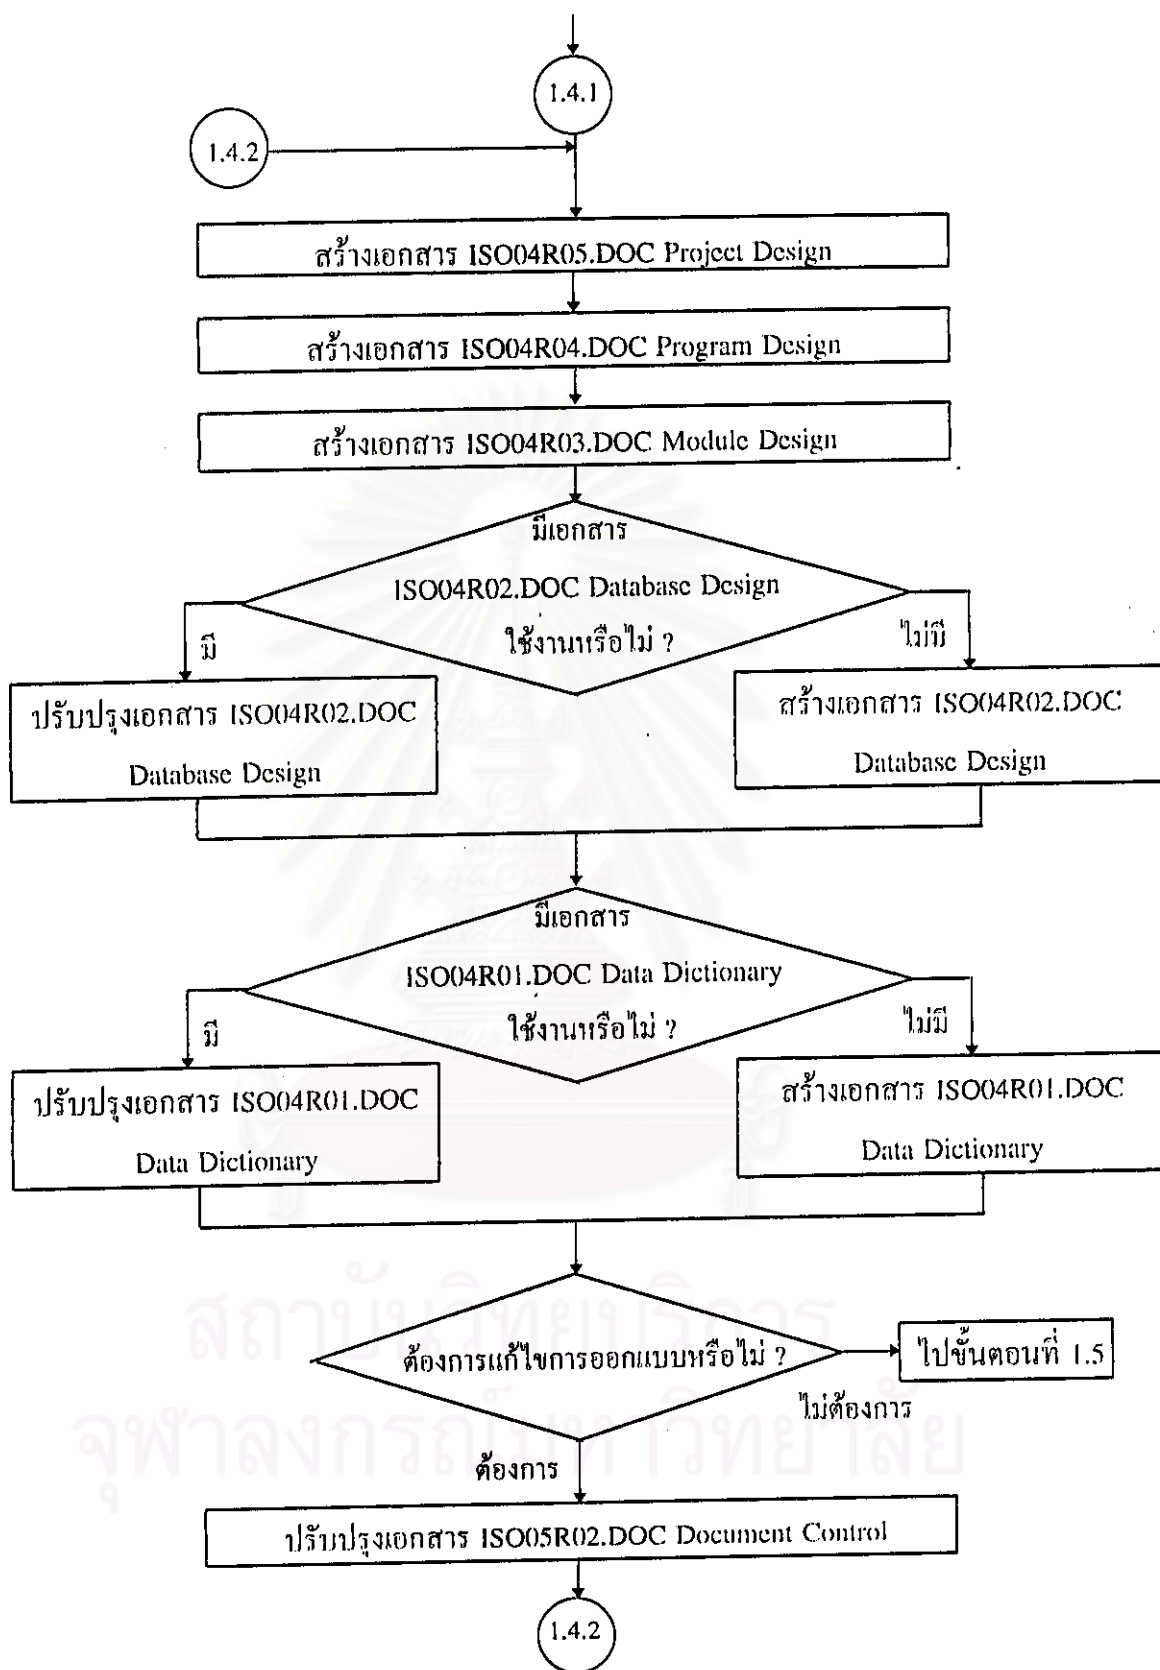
1.4.1

1.4.2

สร้างเอกสาร ISO04R05.DOC Project Design

สร้างเอกสาร ISO04R04.DOC Program Design

สร้างเอกสาร ISO04R03.DOC Module Design

มีเอกสาร ISO04R02.DOC Database Design ใช้งานหรือไม่ ?

มี

ไม่มี

ปรับปรุงเอกสาร ISO04R02.DOC Database Design

สร้างเอกสาร ISO04R02.DOC Database Design

มีเอกสาร ISO04R01.DOC Data Dictionary ใช้งานหรือไม่ ?

มี

ไม่มี

ปรับปรุงเอกสาร ISO04R01.DOC Data Dictionary

สร้างเอกสาร ISO04R01.DOC Data Dictionary

ต้องการแก้ไขการออกแบบหรือไม่ ?

ไปขั้นตอนที่ 1.5

ไม่ต้องการ

ต้องการ

ปรับปรุงเอกสาร ISO05R02.DOC Document Control

1.4.2

สถาบันวิทยบริการ
จุฬาลงกรณ์มหาวิทยาลัย